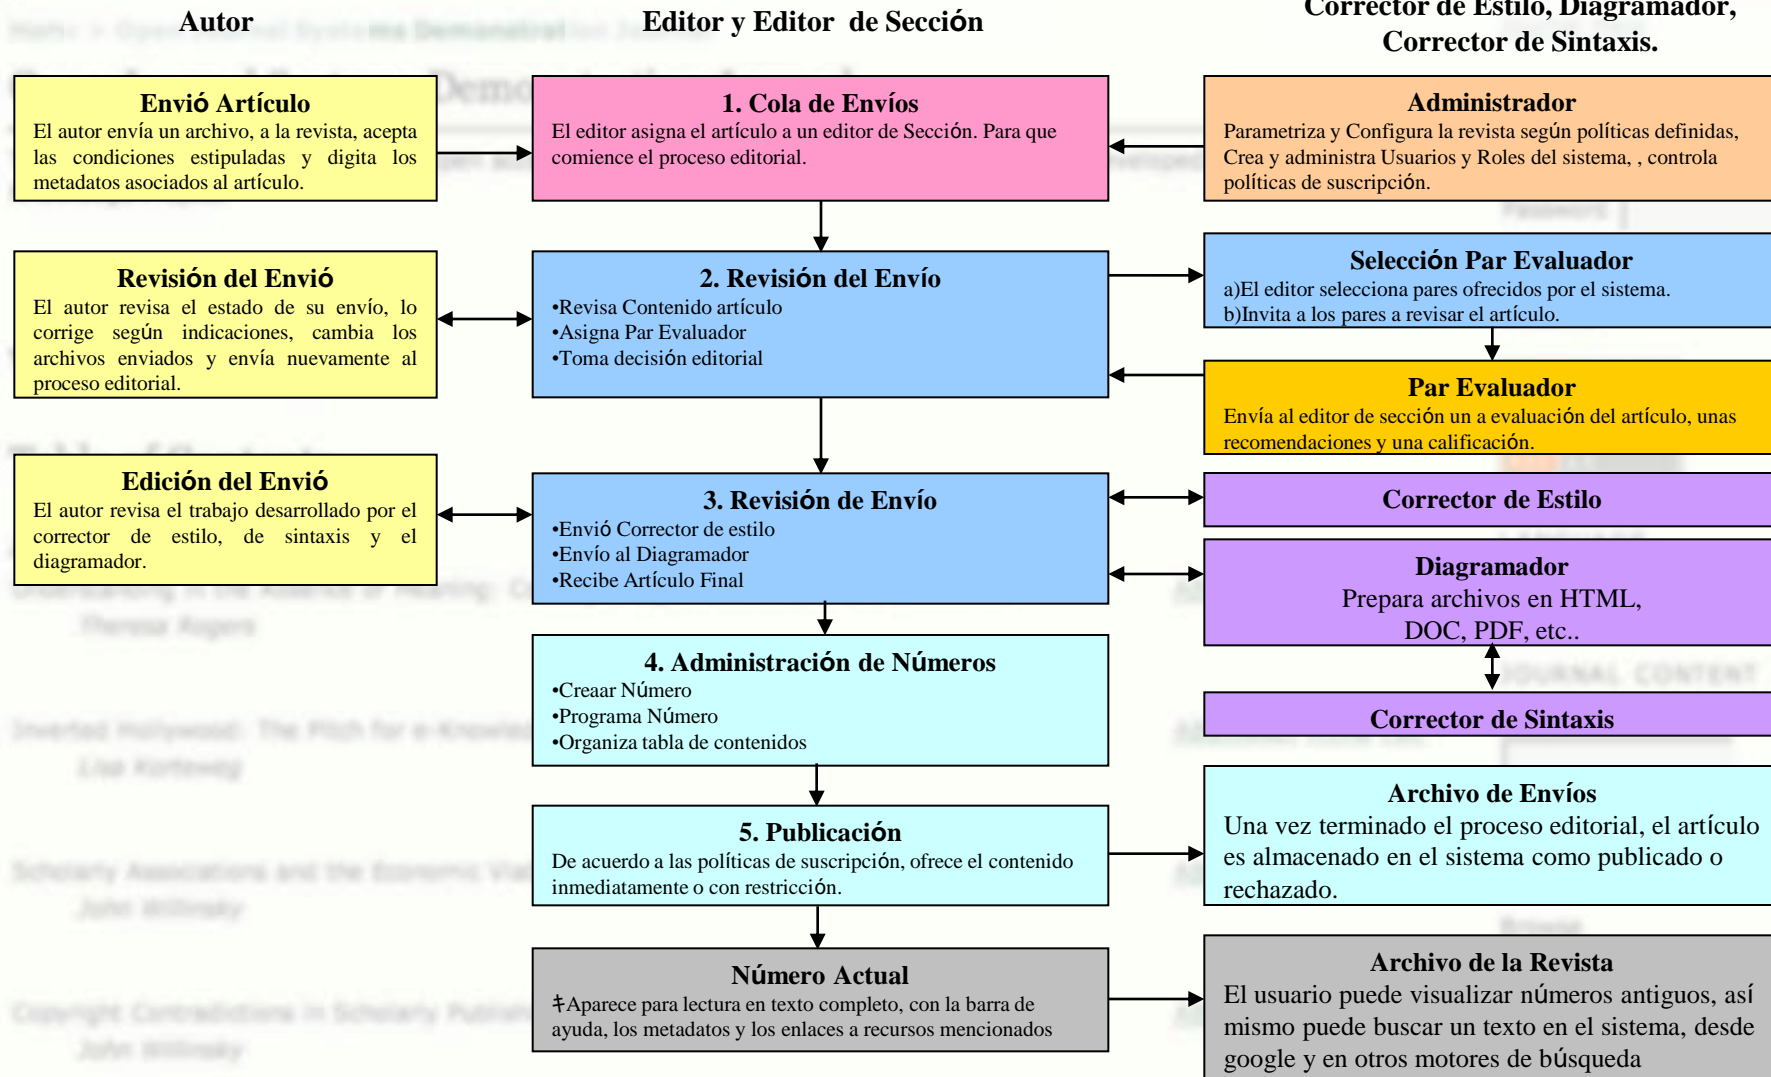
Autor

Editor y Editor de Sección

Corrector de Estilo, Diagramador, Corrector de Sintaxis.

Envió Artículo
El autor envía un archivo, a la revista, acepta las condiciones estipuladas y digita los metadatos asociados al artículo.

1. Cola de Envíos
El editor asigna el artículo a un editor de Sección. Para que comience el proceso editorial.

Administrador
Parametriza y Configura la revista según políticas definidas, Crea y administra Usuarios y Roles del sistema, , controla políticas de suscripción.

Revisión del Envió
El autor revisa el estado de su envío, lo corrige según indicaciones, cambia los archivos enviados y envía nuevamente al proceso editorial.

2. Revisión del Envío
•Revisa Contenido artículo
•Asigna Par Evaluador
•Toma decisión editorial

Selección Par Evaluador
a)El editor selecciona pares ofrecidos por el sistema.
b)Invita a los pares a revisar el artículo.

Par Evaluador
Envía al editor de sección un a evaluación del artículo, unas recomendaciones y una calificación.

Edición del Envió
El autor revisa el trabajo desarrollado por el corrector de estilo, de sintaxis y el diagramador.

3. Revisión de Envío
•Envió Corrector de estilo
•Envío al Diagramador
•Recibe Artículo Final

Corrector de Estilo

Diagramador
Prepara archivos en HTML, DOC, PDF, etc..

4. Administración de Números
•Creaar Número
•Programa Número
•Organiza tabla de contenidos

Corrector de Sintaxis

5. Publicación
De acuerdo a las políticas de suscripción, ofrece el contenido inmediatamente o con restricción.

Archivo de Envíos
Una vez terminado el proceso editorial, el artículo es almacenado en el sistema como publicado o rechazado.

Número Actual
ǂAparece para lectura en texto completo, con la barra de ayuda, los metadatos y los enlaces a recursos mencionados

Archivo de la Revista
El usuario puede visualizar números antiguos, así mismo puede buscar un texto en el sistema, desde google y en otros motores de búsqueda